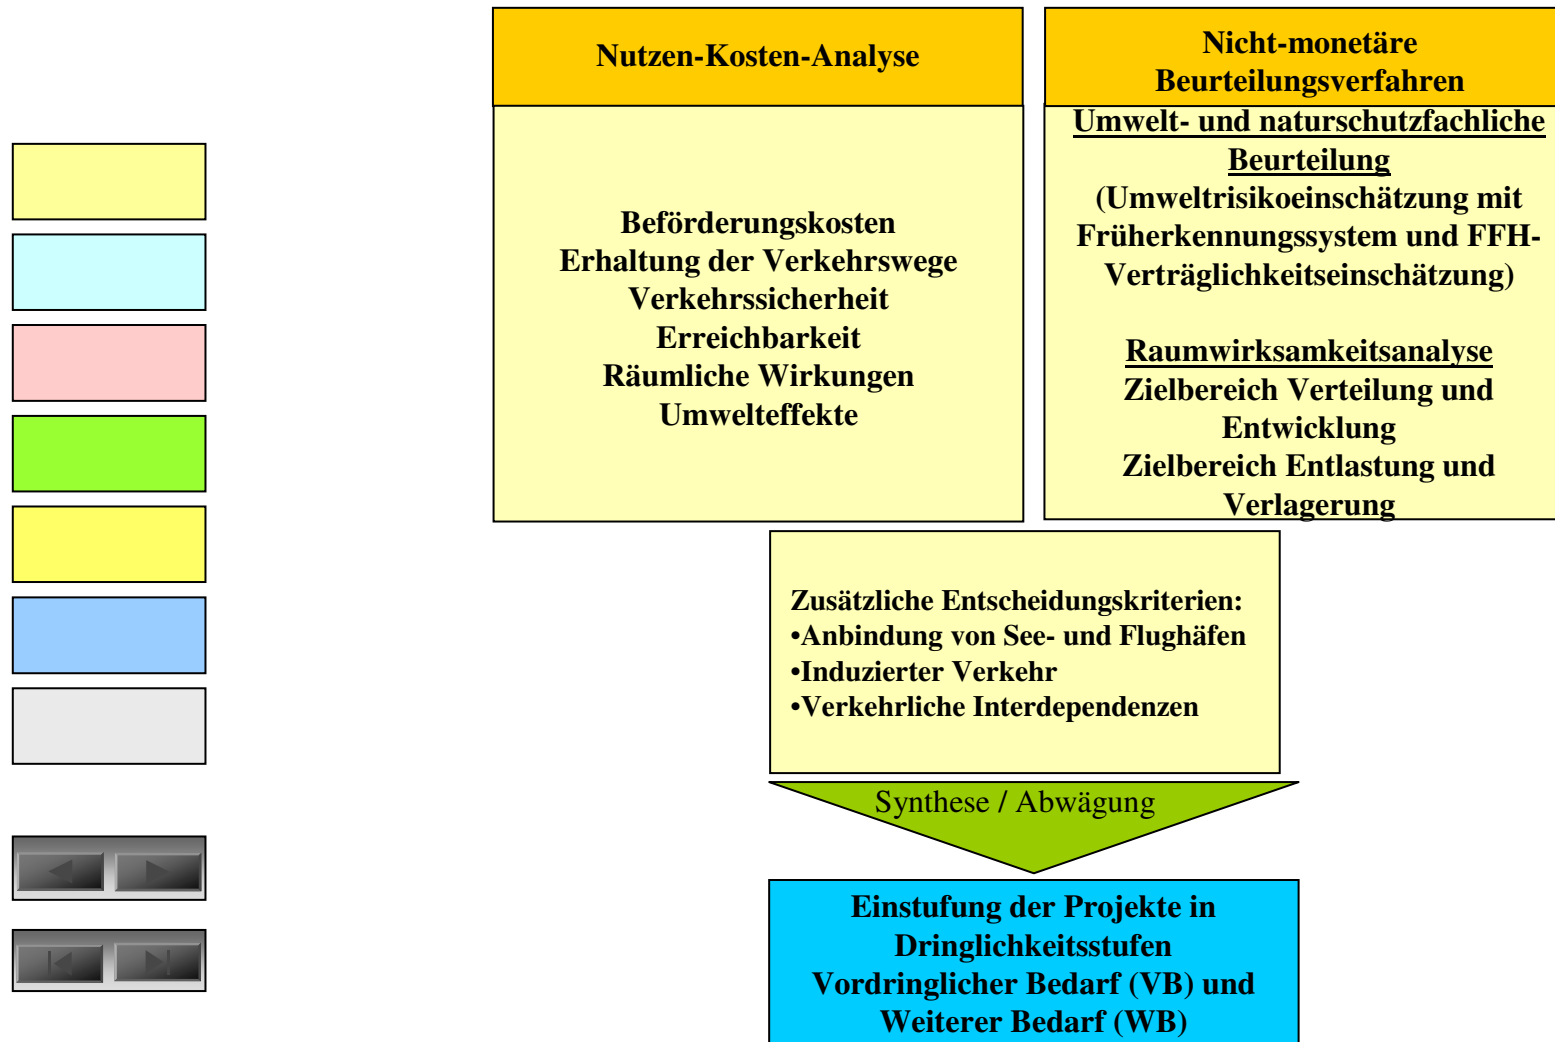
Nutzen-Kosten-Analyse

Beförderungskosten
Erhaltung der Verkehrswege
Verkehrssicherheit
Erreichbarkeit
Räumliche Wirkungen
Umwelteffekte

Nicht-monetäre Beurteilungsverfahren

Umwelt- und naturschutzfachliche Beurteilung
(Umweltrisikoeinschätzung mit Früherkennungssystem und FFH-Verträglichkeitseinschätzung)

Raumwirksamkeitsanalyse
Zielbereich Verteilung und Entwicklung
Zielbereich Entlastung und Verlagerung

Zusätzliche Entscheidungskriterien:
•Anbindung von See- und Flughäfen
•Induzierter Verkehr
•Verkehrliche Interdependenzen

Synthese / Abwägung

Einstufung der Projekte in Dringlichkeitsstufen
Vordringlicher Bedarf (VB) und
Weiterer Bedarf (WB)